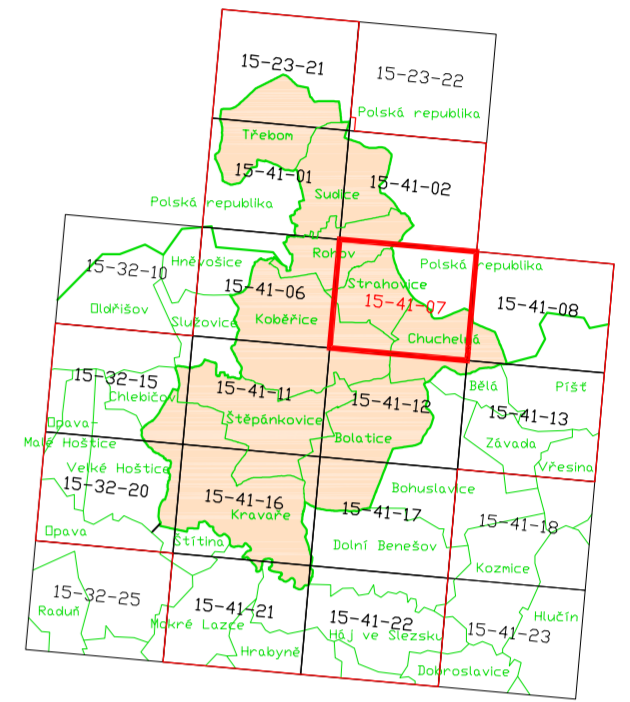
15-23-21
15-23-22
Polská republika
Třebom
15-41-01
Sudice
15-41-02
Polská republika
Hněvošice
Rohov
15-32-10
Strahovice
Polská republika
15-41-06
15-41-07
15-41-08
Oldřišov
Služovice
Kobeřice
Chuchelná
15-32-15
Chlebičov
Bělá
Píšť
15-41-11
Opava
15-41-12
15-41-13
Malé Hoštice
Štěpánkovice
Bolatice
Závada
Vřesina
Velké Hoštice
15-32-20
Bohuslavice
15-41-16
Kravaře
15-41-17
15-41-18
Opava
Štítina
Dolní Benešov
Kozmice
15-32-25
15-41-21
15-41-22
Hlučín
Raduň
Mokré Lazce
Háj ve Slezsku
15-41-23
Hrabyně
Dobroslavice